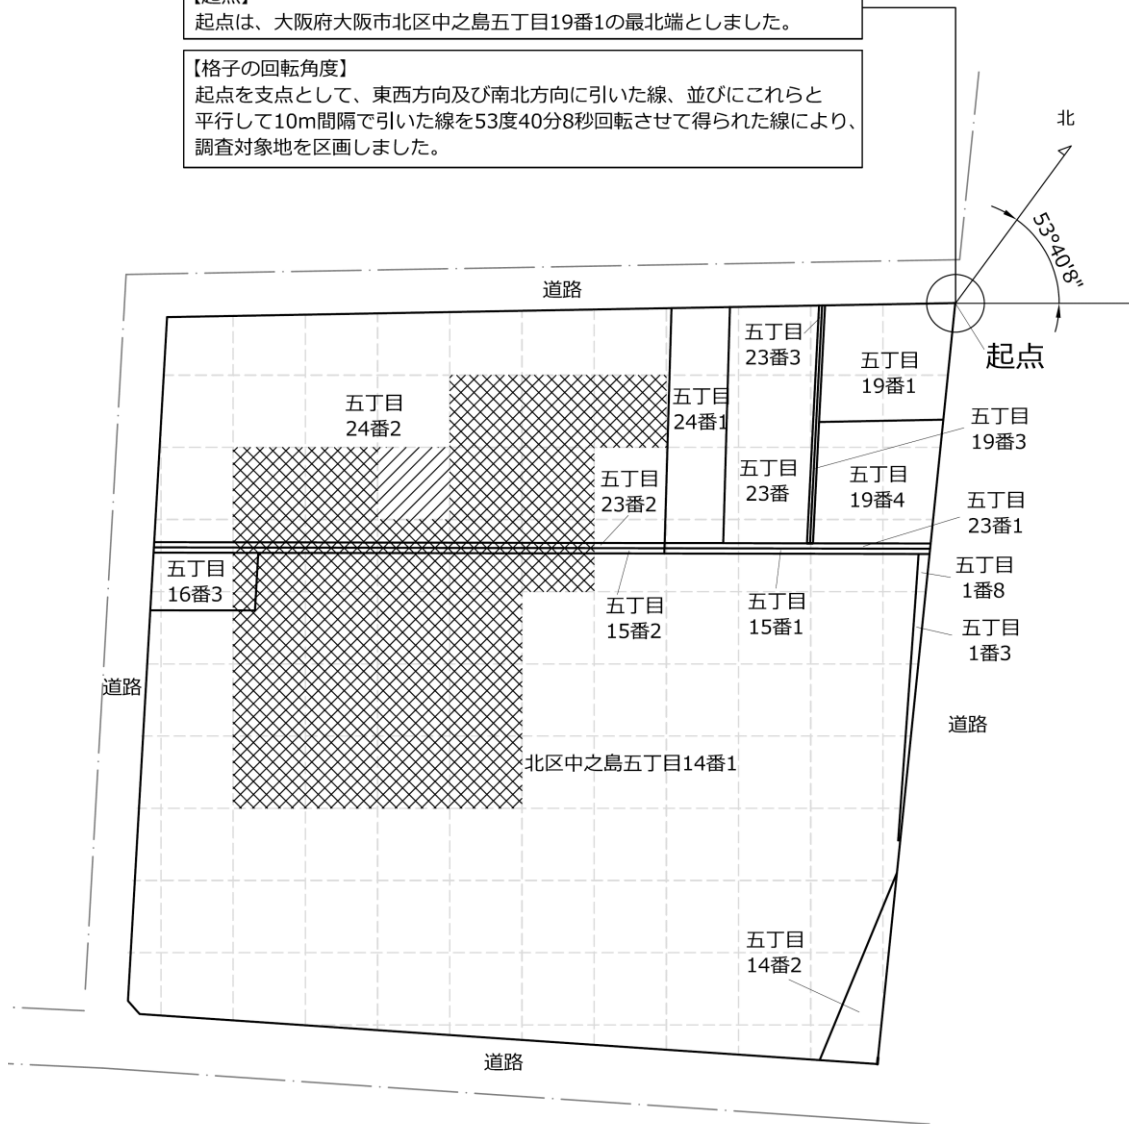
【起点】
起点は、大阪府大阪市北区中之島五丁目19番1の最北端としました。

【格子の回転角度】
起点を支点として、東西方向及び南北方向に引いた線、並びにこれらと平行して10m間隔で引いた線を53度40分8秒回転させて得られた線により、調査対象地を区画しました。

北
53°40'8"
道路
起点
五丁目 23番3
五丁目 19番1
五丁目 24番2
五丁目 24番1
五丁目 19番3
五丁目 23番
五丁目 19番4
五丁目 23番2
五丁目 23番1
五丁目 16番3
五丁目 1番8
五丁目 15番2
五丁目 15番1
五丁目 1番3
道路
道路
北区中之島五丁目14番1
五丁目 14番2
道路